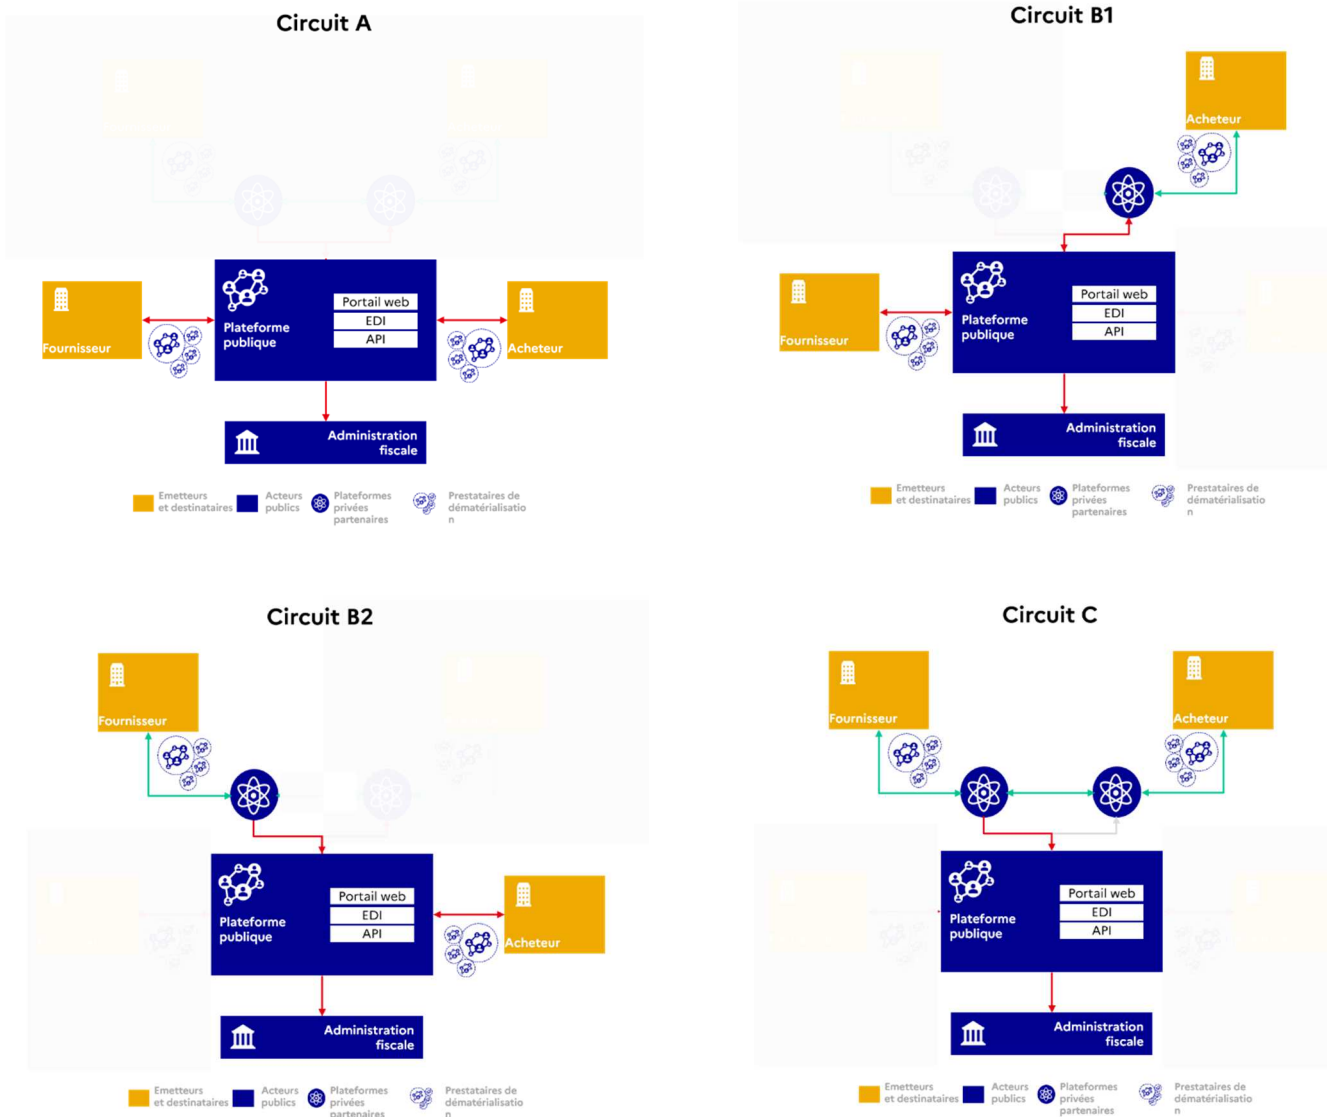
Circuit A

Fournisseur

Plateforme publique

Portail web
EDI
API

Acheteur

Administration fiscale

Emetteurs et destinataires
Acteurs publics
Plateformes privées partenaires
Prestataires de dématérialisation

Circuit B1

Acheteur

Fournisseur

Plateforme publique

Portail web
EDI
API

Administration fiscale

Emetteurs et destinataires
Acteurs publics
Plateformes privées partenaires
Prestataires de dématérialisation

Circuit B2

Fournisseur

Plateforme publique

Portail web
EDI
API

Acheteur

Administration fiscale

Emetteurs et destinataires
Acteurs publics
Plateformes privées partenaires
Prestataires de dématérialisation

Circuit C

Fournisseur

Acheteur

Plateforme publique

Portail web
EDI
API

Administration fiscale

Emetteurs et destinataires
Acteurs publics
Plateformes privées partenaires
Prestataires de dématérialisation